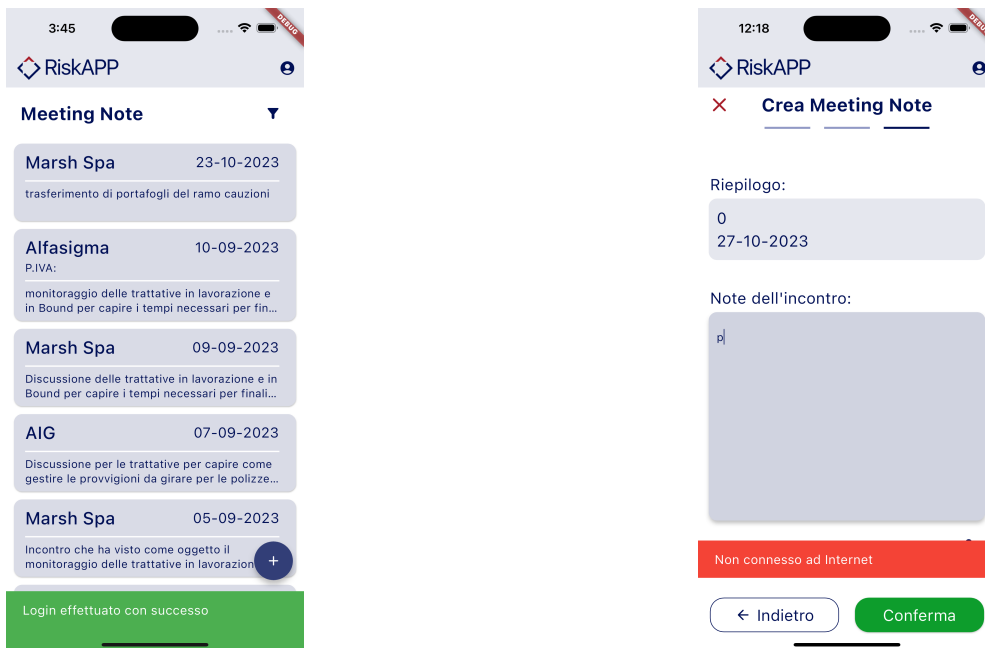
3:45

DEBUG

RiskAPP

Meeting Note

Marsh Spa 23-10-2023
trasferimento di portafogli del ramo cauzioni

Alfasigma 10-09-2023
P.IVA:
monitoraggio delle trattative in lavorazione e in Bound per capire i tempi necessari per fin...

Marsh Spa 09-09-2023
Discussione delle trattative in lavorazione e in Bound per capire i tempi necessari per finali...

AIG 07-09-2023
Discussione per le trattative per capire come gestire le provvigioni da girare per le polizze...

Marsh Spa 05-09-2023
Incontro che ha visto come oggetto il monitoraggio delle trattative in lavorazion

+

Login effettuato con successo

12:18

DEBUG

RiskAPP

×

Crea Meeting Note

Riepilogo:
0
27-10-2023

Note dell'incontro:
p

Non connesso ad Internet

← Indietro

Conferma